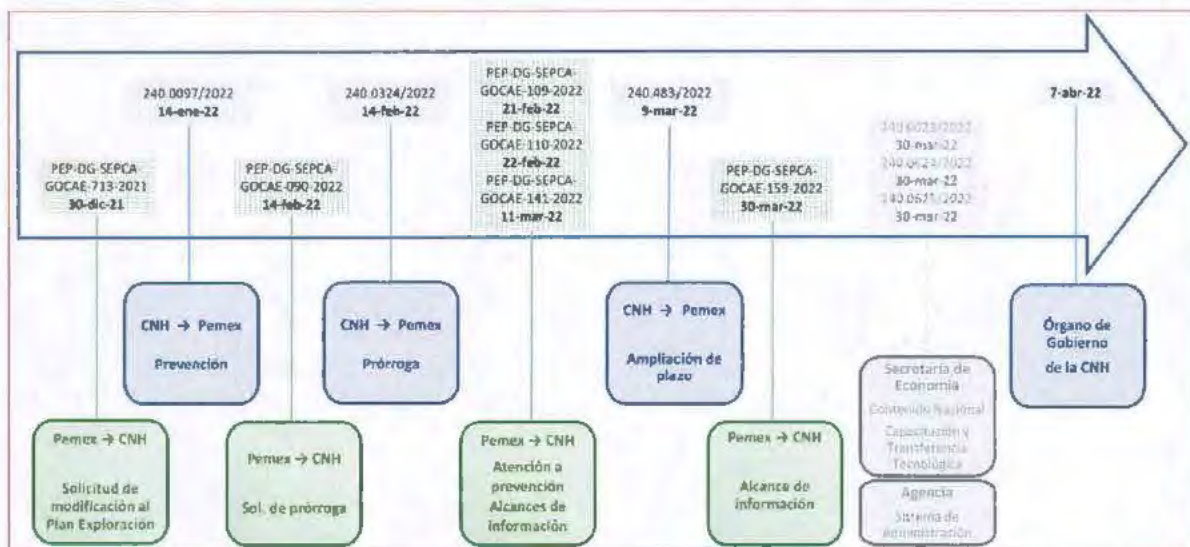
PEP-DG-SEPCA-GOCAE-713-2021
30-dic-21

240.0097/2022
14-ene-22

PEP-DG-SEPCA-GOCAE-090-2022
14-feb-22

240.0324/2022
14-feb-22

PEP-DG-SEPCA-GOCAE-109-2022
21-feb-22
PEP-DG-SEPCA-GOCAE-110-2022
22-feb-22
PEP-DG-SEPCA-GOCAE-141-2022
11-mar-22

240.483/2022
9-mar-22

PEP-DG-SEPCA-GOCAE-159-2022
30-mar-22

240.0623/2022
30-mar-22
240.0624/2022
30-mar-22
240.0625/2022
30-mar-22

7-abr-22

Pemex → CNH
Solicitud de modificación al Plan Exploración

CNH → Pemex
Prevención

Pemex → CNH
Sol. de prórroga

CNH → Pemex
Prórroga

Pemex → CNH
Atención a prevención Alcances de información

CNH → Pemex
Ampliación de plazo

Pemex → CNH
Alcance de información

Secretaría de Economía
Contenido Nacional
Capacitación y Transferencia Tecnológica

Agencia
Sistema de administración

Órgano de Gobierno de la CNH